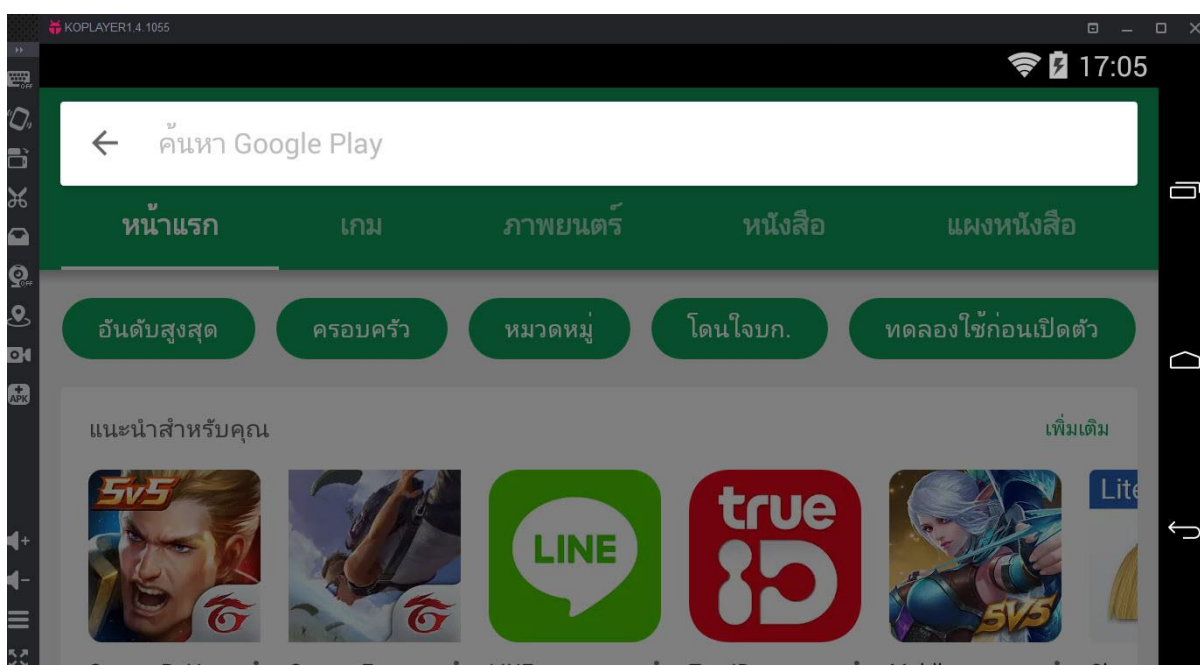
KOPLAYER1.4.1055

17:05

ค้นหา Google Play

หน้าแรก เกม ภาพยนตร์ หนังสือ แผงหนังสือ

อันดับสูงสุด ครอบครัว หมวดหมู่ โดนใจบก. ทดลองใช้ก่อนเปิดตัว

แนะนำสำหรับคุณ

เพิ่มเติม

5v5

LINE

true ID

5V5

Lite

APK